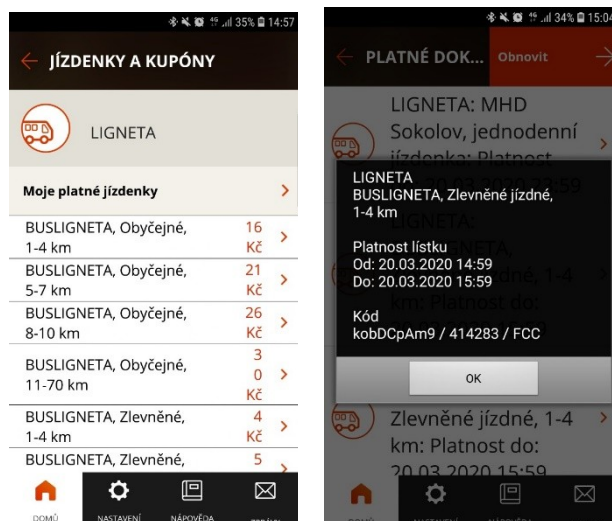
35% 14:57

JÍZDENKY A KUPÓNY

LIGNETA

Moje platné jízdenky

| | |
|---|---|
| BUSLIGNETA, Obyčejné, 1-4 km | 16 Kč |
| BUSLIGNETA, Obyčejné, 5-7 km | 21 Kč |
| BUSLIGNETA, Obyčejné, 8-10 km | 26 Kč |
| BUSLIGNETA, Obyčejné, 11-70 km | 30 Kč |
| BUSLIGNETA, Zlevněné, 1-4 km | 4 Kč |
| BUSLIGNETA, Zlevněné, | 5 |

DOMŮ NASTAVENÍ NÁPOVĚDA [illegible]

34% 15:04

PLATNÉ DOK... Obnovit

LIGNETA: MHD Sokolov, jednodenní jízdenka: Platnost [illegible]

LIGNETA
BUSLIGNETA, Zlevněné jízdné, 1-4 km

Platnost lístku
Od: 20.03.2020 14:59
Do: 20.03.2020 15:59

Kód
kobDCpAm9 / 414283 / FCC

OK

Zlevněné jízdné, 1-4 km: Platnost do: 20.03.2020 15:59